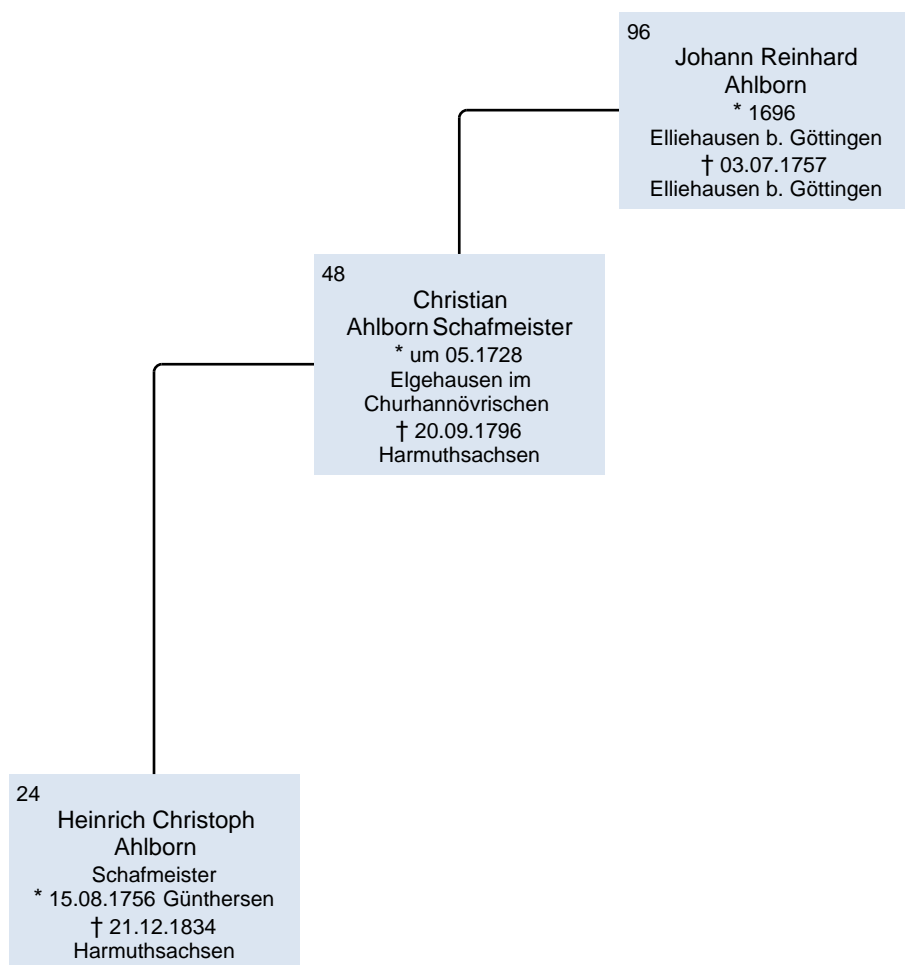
96
Johann Reinhard Ahlborn
* 1696
Elliehausen b. Göttingen
† 03.07.1757
Elliehausen b. Göttingen

48
Christian Ahlborn Schafmeister
* um 05.1728
Elgehausen im Churhannövrischen
† 20.09.1796
Harmuthsachsen

24
Heinrich Christoph Ahlborn
Schafmeister
* 15.08.1756 Günthersen
† 21.12.1834
Harmuthsachsen